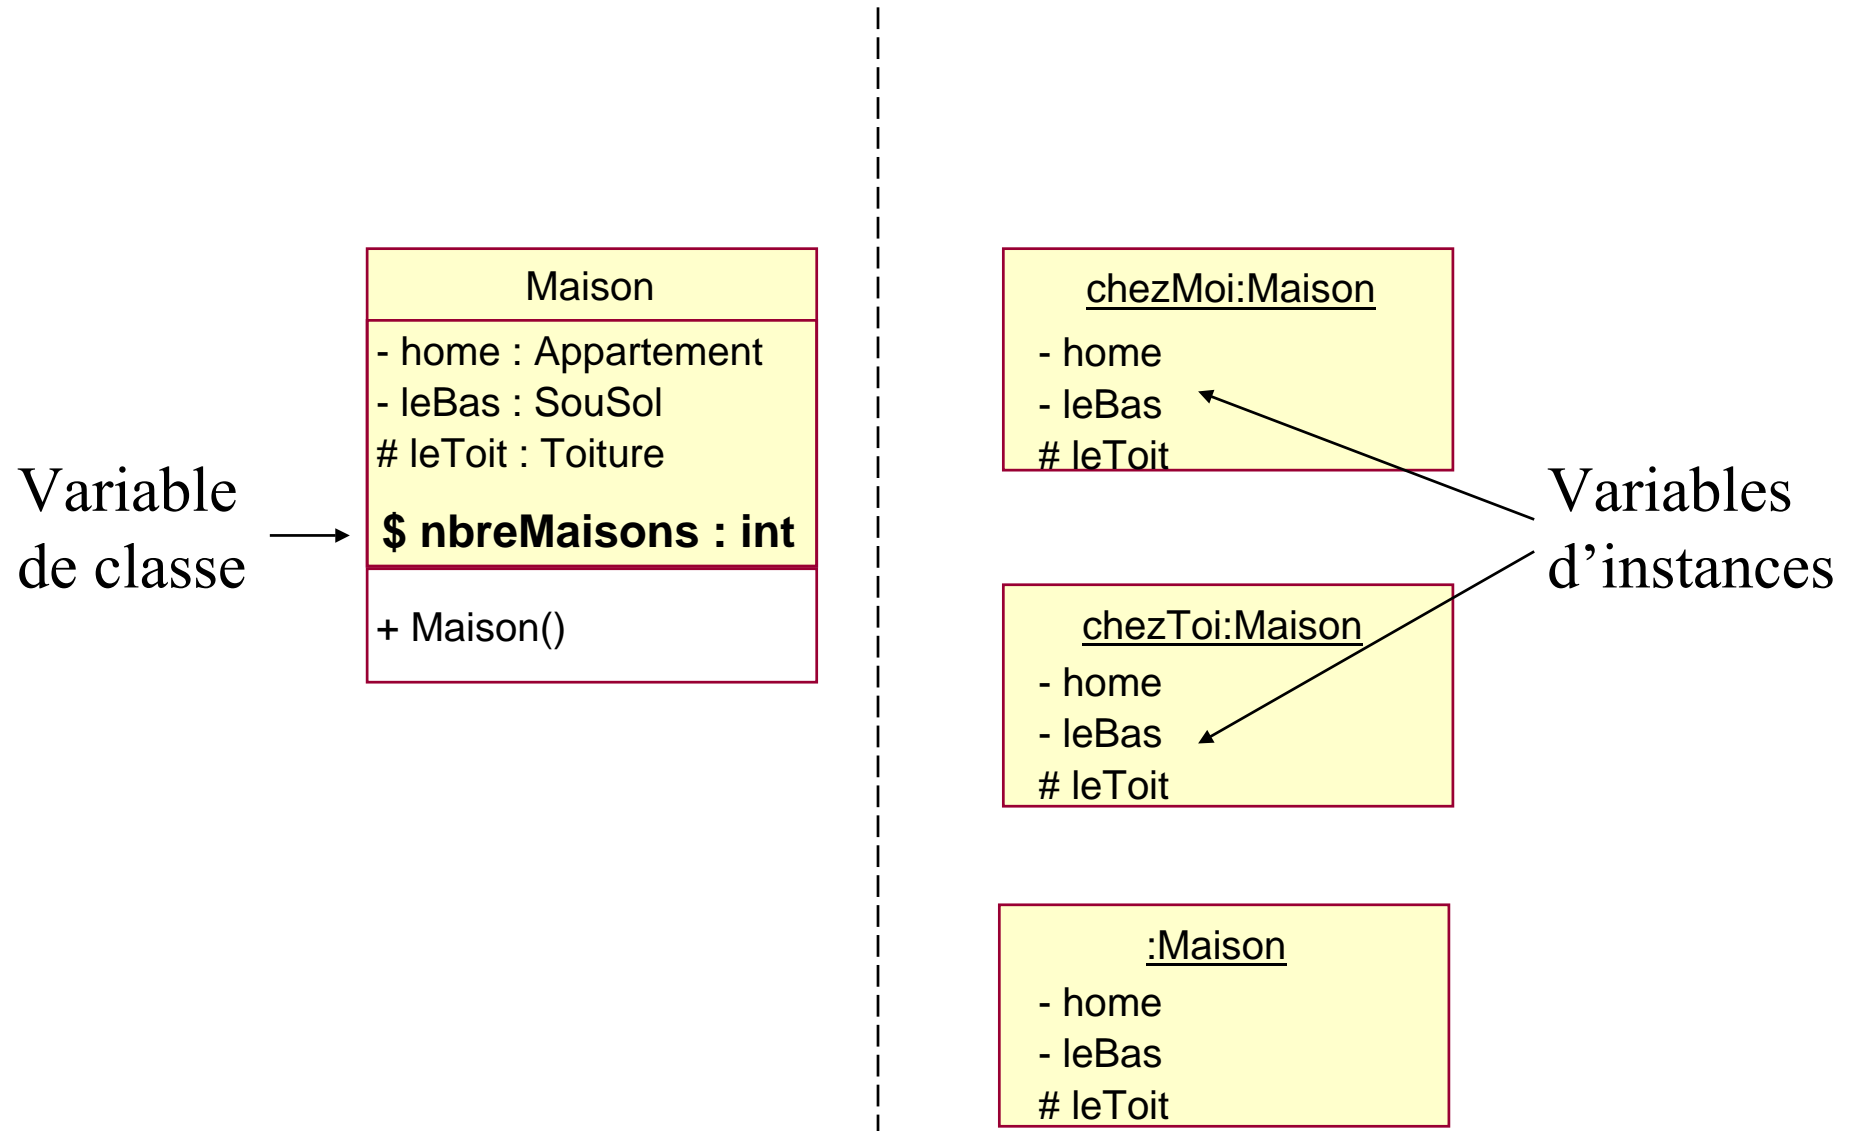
Variable de classe

Maison

- home : Appartement
- leBas : SouSol
# leToit : Toiture

**$ nbreMaisons : int**

+ Maison()

chezMoi:Maison

- home
- leBas
# leToit

Variables d'instances

chezToi:Maison

- home
- leBas
# leToit

:Maison

- home
- leBas
# leToit